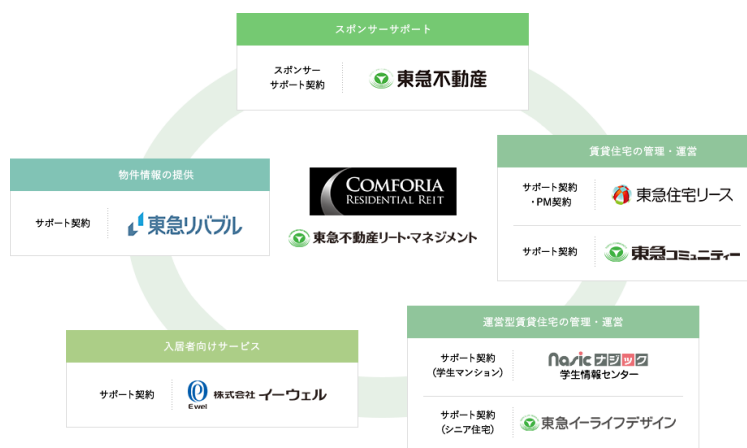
スポンサーサポート

スポンサーサポート契約

東急不動産

物件情報の提供

サポート契約

東急リバブル

COMFORIA
RESIDENTIAL REIT

東急不動産リート・マネジメント

賃貸住宅の管理・運営

サポート契約・PM契約

東急住宅リース

サポート契約

東急コミュニティー

入居者向けサービス

サポート契約

Ewel 株式会社 イーウェル

運営型賃貸住宅の管理・運営

サポート契約（学生マンション）

Nasic ナジック 学生情報センター

サポート契約（シニア住宅）

東急イーライフデザイン